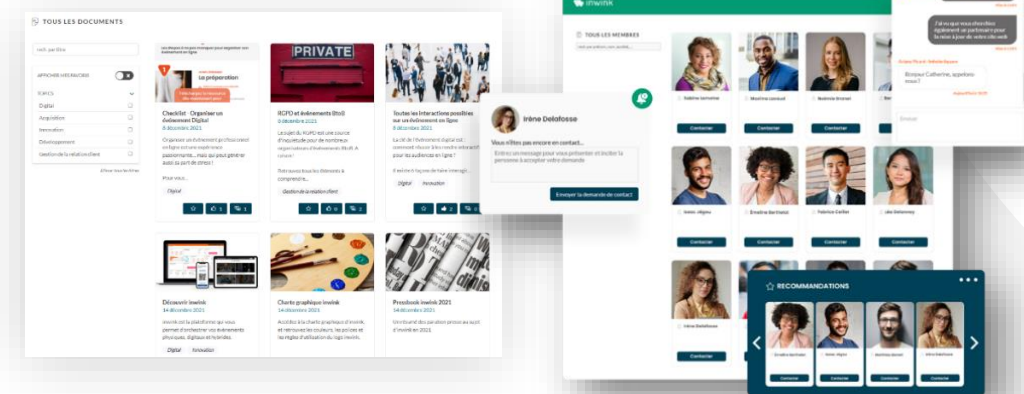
TOUS LES DOCUMENTS

Trier par titre

AFFICHER LES FAVORIS

TOPICS
Digital
Acquisition
Innovation
Développement
Gestion de la relation client

Effacer tous les filtres

La préparation

Checklist : Organiser un événement Digital
8 décembre 2021

Digital

PRIVATE

RGPD et événements BtoB
9 décembre 2021

Gestion de la relation client

Toutes les interactions possibles sur un événement en ligne
8 décembre 2021

Digital Innovation

Découvrir inwink
14 décembre 2021

Digital Innovation

Charte graphique inwink
14 décembre 2021

Pressbook inwink 2021
14 décembre 2021

inwink

TOUS LES MEMBRES

Irène Delafosse

Vous n'êtes pas encore en contact...

Entrez un message pour vous présenter et inciter la personne à accepter votre demande

Envoyer la demande de contact

Contacter

Sabine Lemoine
Maxime Lambert
Contacter
Contacter
Contacter
Contacter
Contacter
Contacter
Contacter
Contacter
Contacter

Irène Delafosse

J'ai vu que vous étiez également en partenariat pour la mise à jour de votre site web

Bonjour Catherine, appelons-nous ?

Écrire

RECOMMANDATIONS

Contacter
Contacter
Contacter
Contacter